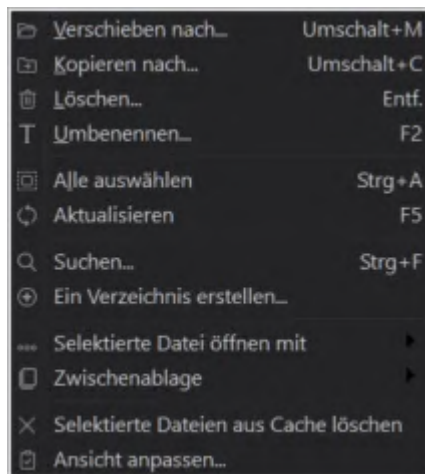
| | |
|---|---|
| Verschieben nach... | Umschalt+M |
| Kopieren nach... | Umschalt+C |
| Löschen... | Entf. |
| Umbenennen... | F2 |
| Alle auswählen | Strg+A |
| Aktualisieren | F5 |
| Suchen... | Strg+F |
| Ein Verzeichnis erstellen... | |
| Selektierte Datei öffnen mit | |
| Zwischenablage | |
| Selektierte Dateien aus Cache löschen | |
| Ansicht anpassen... | |